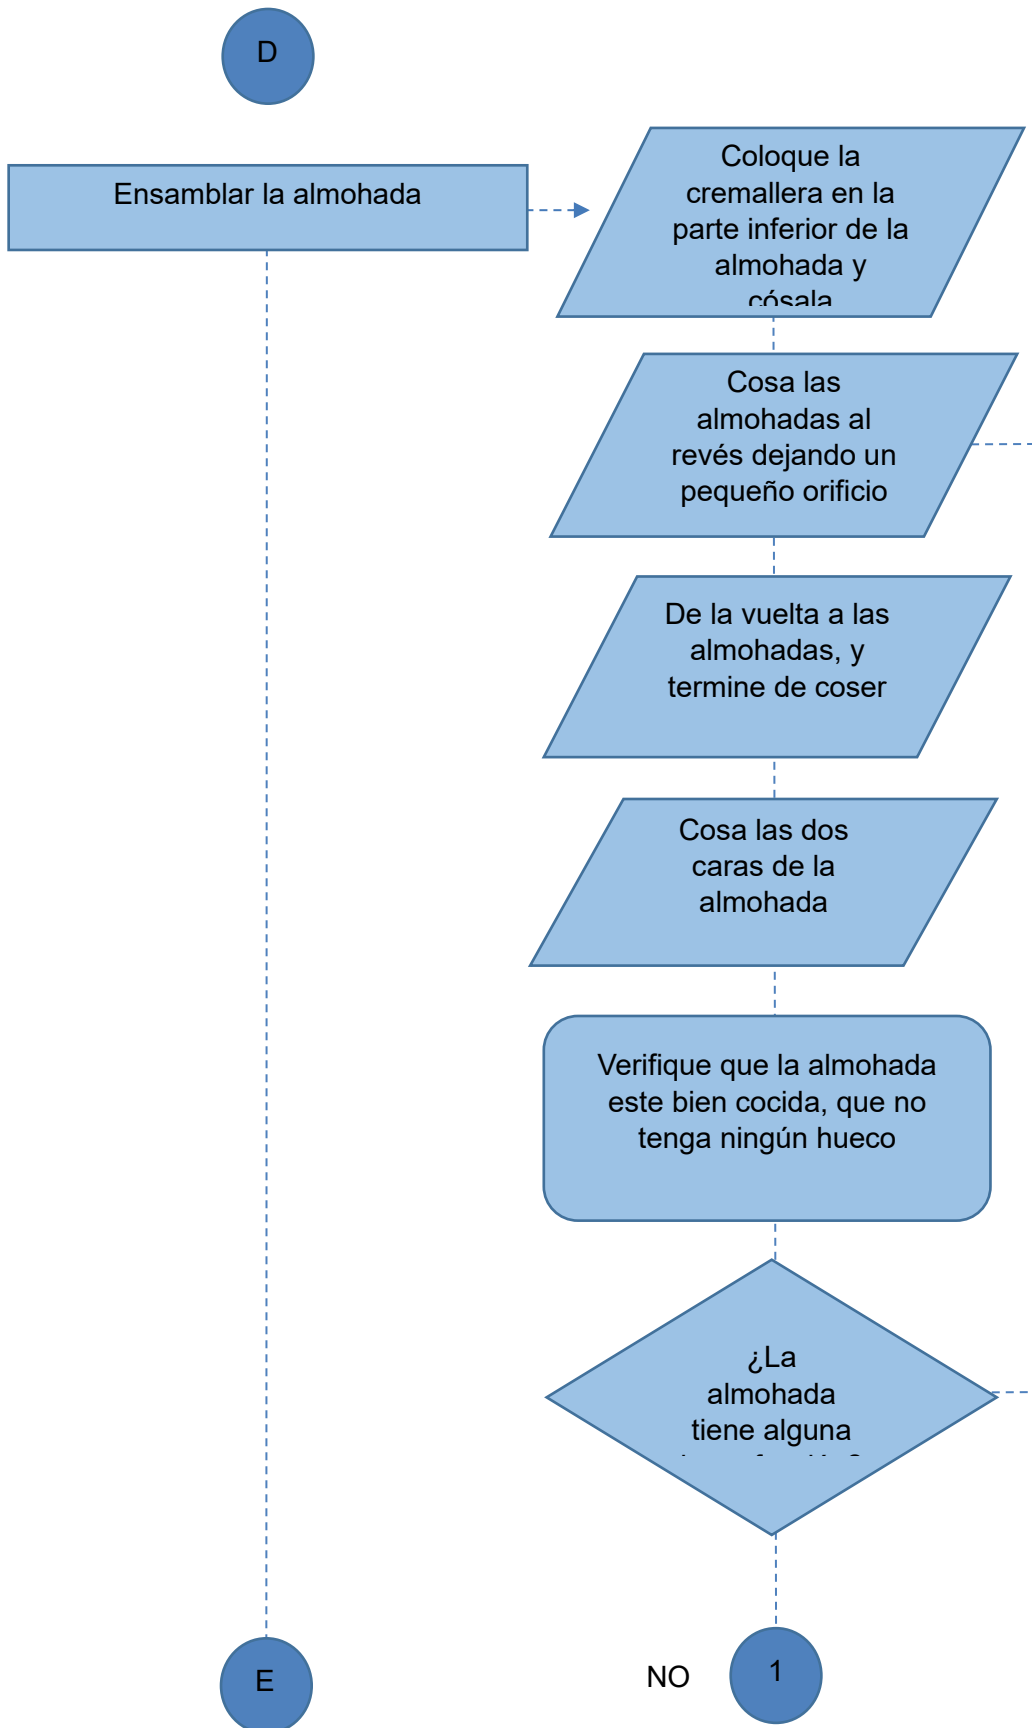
D

Ensamblar la almohada

Coloque la cremallera en la parte inferior de la almohada y cósala

Cosa las almohadas al revés dejando un pequeño orificio

De la vuelta a las almohadas, y termine de coser

Cosa las dos caras de la almohada

Verifique que la almohada este bien cocida, que no tenga ningún hueco

¿La almohada tiene alguna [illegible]

E

NO

1